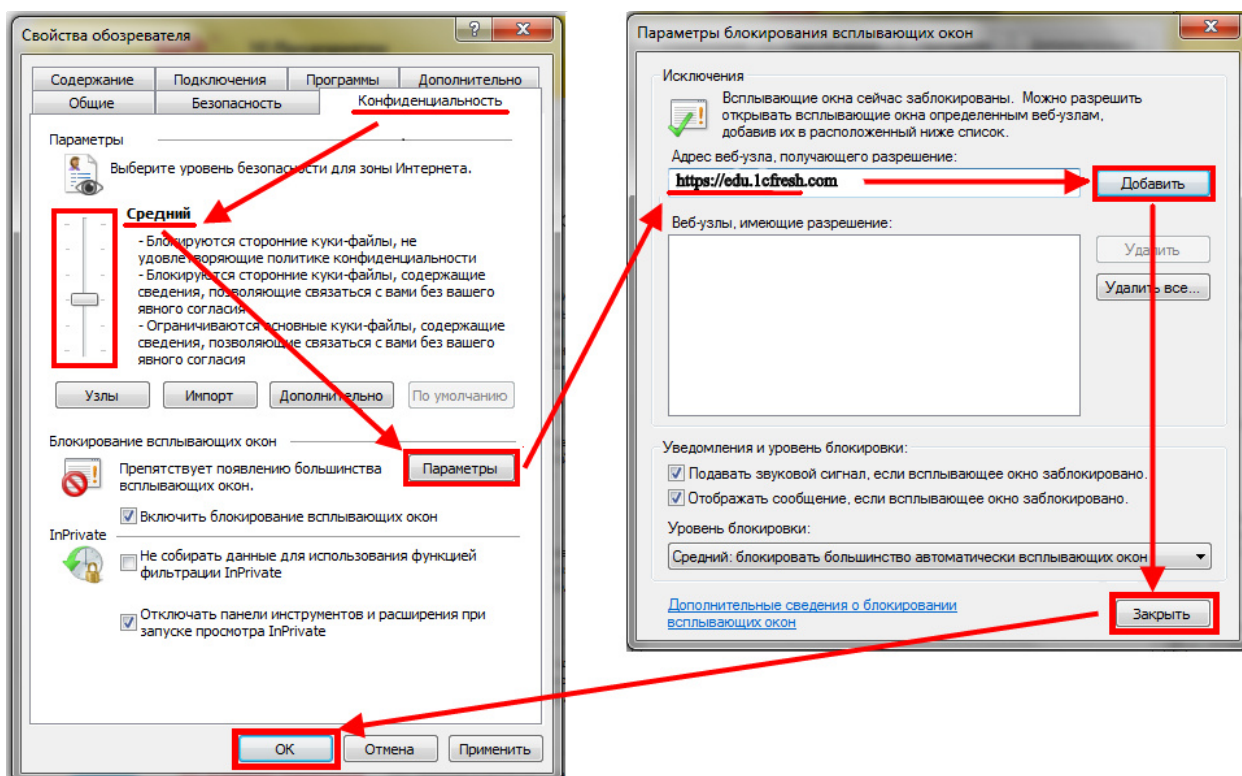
Свойства обозревателя

? X

Содержание | Подключения | Программы | Дополнительно
Общие | Безопасность | Конфиденциальность

Параметры

Выберите уровень безопасности для зоны Интернета.

Средний

- Блокируются сторонние куки-файлы, не удовлетворяющие политике конфиденциальности
- Блокируются сторонние куки-файлы, содержащие сведения, позволяющие связаться с вами без вашего явного согласия
- Ограничиваются основные куки-файлы, содержащие сведения, позволяющие связаться с вами без вашего явного согласия

Узлы | Импорт | Дополнительно | По умолчанию

Блокирование всплывающих окон

Препятствует появлению большинства всплывающих окон.

Параметры

Включить блокирование всплывающих окон

InPrivate

Не собирать данные для использования функцией фильтрации InPrivate

Отключать панели инструментов и расширения при запуске просмотра InPrivate

ОК | Отмена | Применить

Параметры блокирования всплывающих окон

X

Исключения

Всплывающие окна сейчас заблокированы. Можно разрешить открывать всплывающие окна определенным веб-узлам, добавив их в расположенный ниже список.

Адрес веб-узла, получающего разрешение:

https://edu.1cfresh.com

Добавить

Веб-узлы, имеющие разрешение:

Удалить

Удалить все...

Уведомления и уровень блокировки:

Подавать звуковой сигнал, если всплывающее окно заблокировано.

Отображать сообщение, если всплывающее окно заблокировано.

Уровень блокировки:

Средний: блокировать большинство автоматически всплывающих окон

Дополнительные сведения о блокировании всплывающих окон

Закрыть